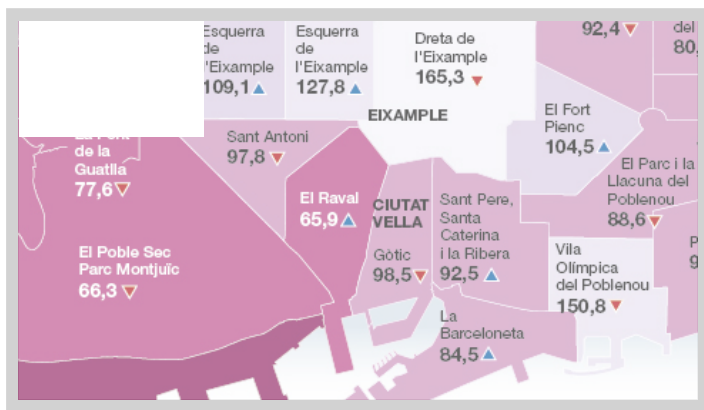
Esquerra de l'Eixample 109,1

Esquerra de l'Eixample 127,8

Dreta de l'Eixample 165,3

92,4

del 80,

EIXAMPLE

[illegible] de la Guatlla 77,6

Sant Antoni 97,8

El Fort Pienc 104,5

El Parc i la Llacuna del Poblenou 88,6

El Raval 65,9

CIUTAT VELLA

Sant Pere, Santa Caterina i la Ribera 92,5

El Poble Sec Parc Montjuïc 66,3

Gòtic 98,5

Vila Olímpica del Poblenou 150,8

La Barceloneta 84,5

P 9